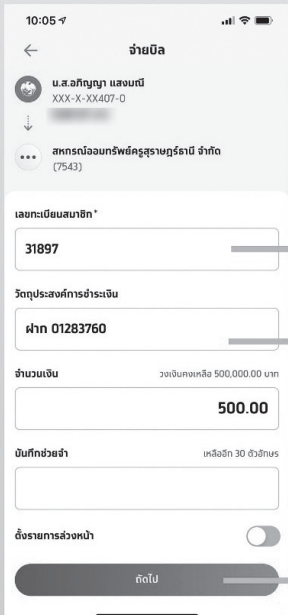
10:05

จ่ายบิล

น.ส.อภิญญา แสงมณี
XXX-X-XX407-0

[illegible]

สหกรณ์ออมทรัพย์ครูสุราษฎร์ธานี จำกัด
(7543)

เลขทะเบียนสมาชิก*

31897

วัตถุประสงค์การชำระเงิน

ฝาก 01283760

จำนวนเงิน

วงเงินคงเหลือ 500,000.00 บาท

500.00

บันทึกช่วยจำ

เหลืออีก 30 ตัวอักษร

ตั้งรายการล่วงหน้า

ถัดไป